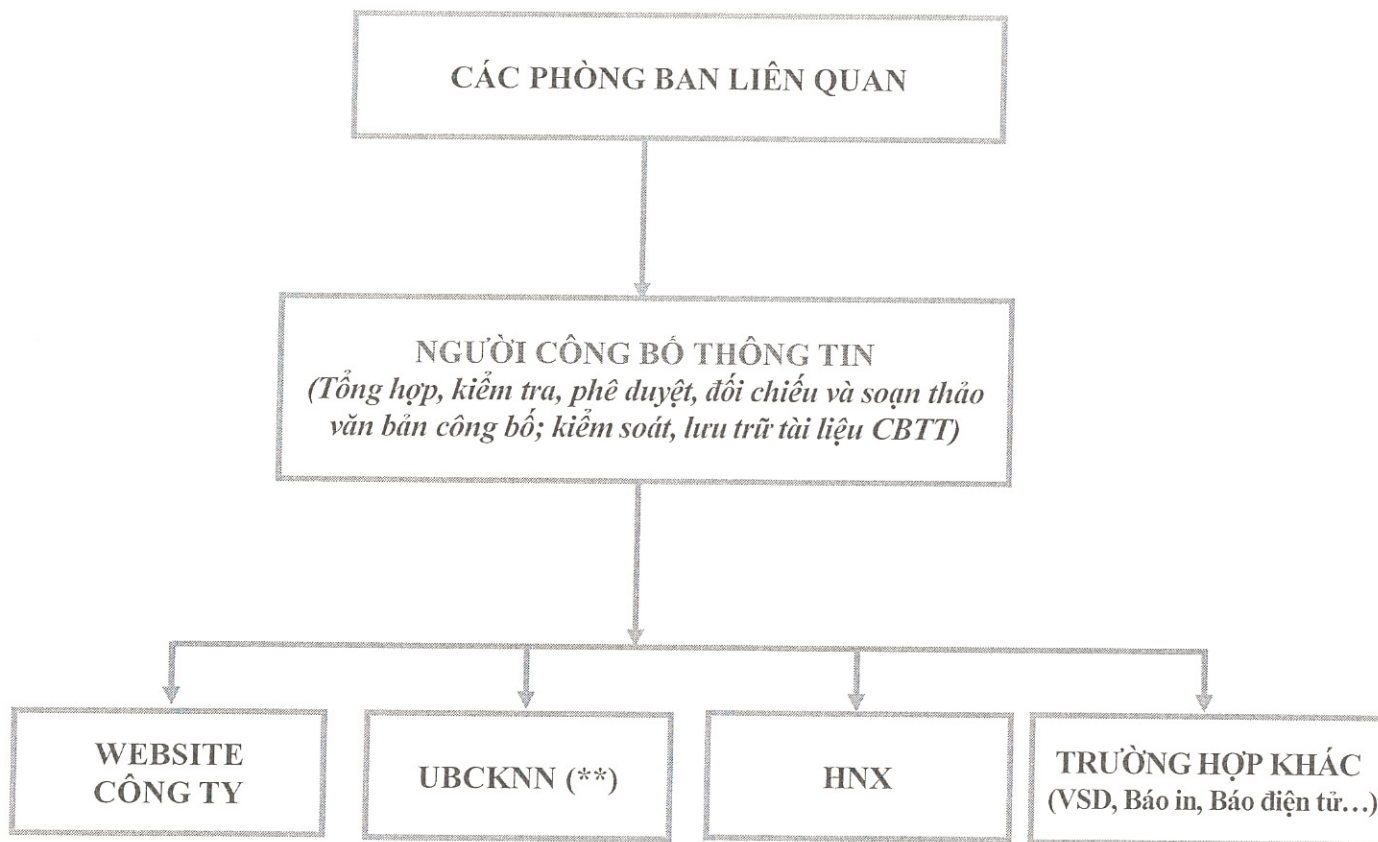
CÁC PHÒNG BAN LIÊN QUAN

NGƯỜI CÔNG BỐ THÔNG TIN
(Tổng hợp, kiểm tra, phê duyệt, đối chiếu và soạn thảo văn bản công bố; kiểm soát, lưu trữ tài liệu CBTT)

WEBSITE CÔNG TY

UBCKNN (**)

HNX

TRƯỜNG HỢP KHÁC (VSD, Báo in, Báo điện tử…)